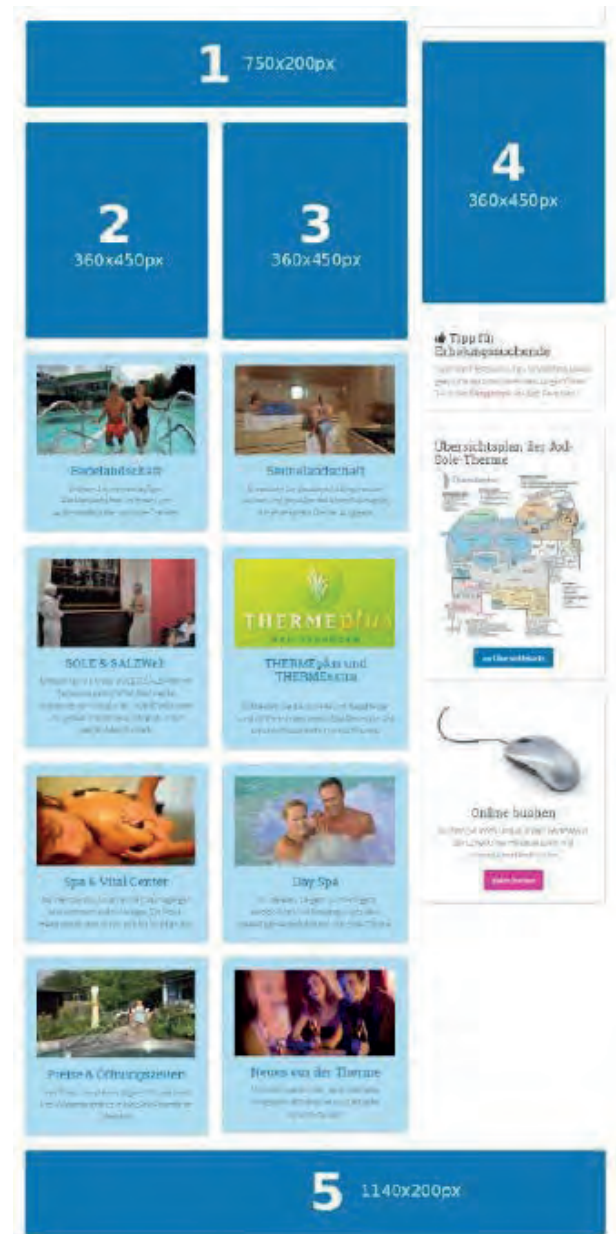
1 750x200px

2 360x450px

3 360x450px

4 360x450px

Tipp für Erholungssuchende

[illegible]

Badelandschaft

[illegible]

Saunalandschaft

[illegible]

Übersichtsplan der Jod-Sole-Therme

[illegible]

SOLE & SALZWelt

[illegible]

THERMEplus

THERMEplus und THERMEextra

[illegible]

Online buchen

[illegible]

Spa & Vital Center

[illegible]

Day Spa

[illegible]

Preise & Öffnungszeiten

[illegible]

Neues aus der Therme

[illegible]

5 1140x200px